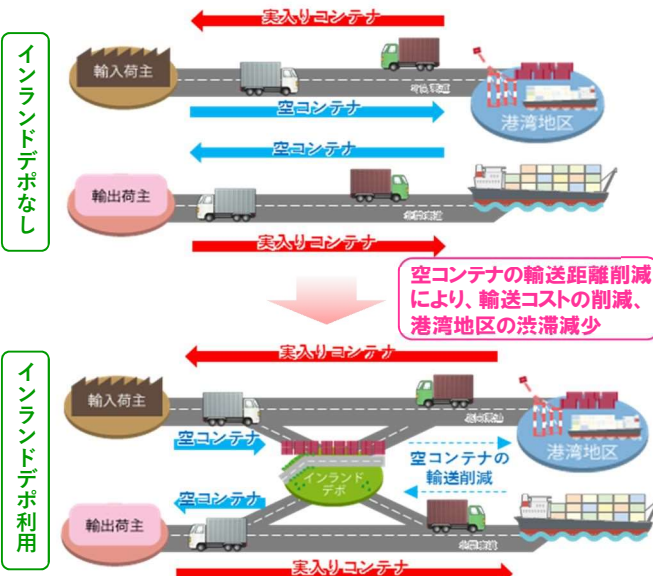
インランドデポなし

実入りコンテナ

輸入荷主

空コンテナ

港湾地区

空コンテナ

輸出荷主

実入りコンテナ

空コンテナの輸送距離削減により、輸送コストの削減、港湾地区の渋滞減少

インランドデポ利用

実入りコンテナ

輸入荷主

空コンテナ

インランドデポ

空コンテナの輸送削減

港湾地区

空コンテナ

輸出荷主

実入りコンテナ